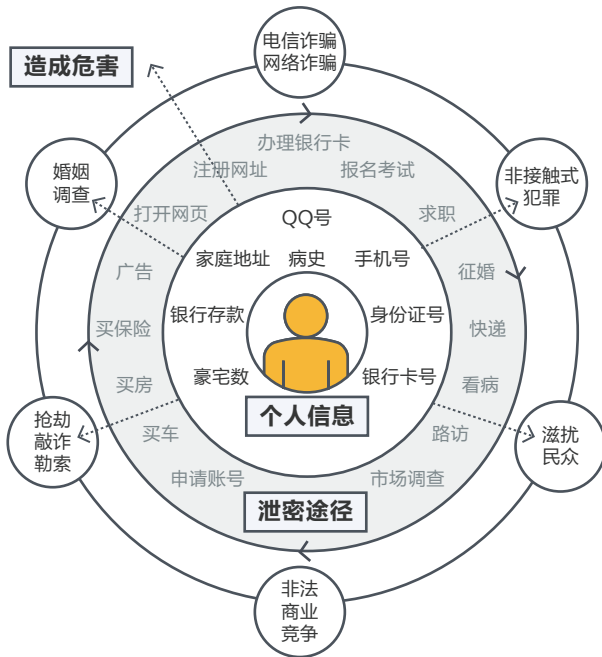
造成危害

电信诈骗
网络诈骗

非接触式
犯罪

滋扰
民众

非法
商业
竞争

抢劫
敲诈
勒索

婚姻
调查

办理银行卡
报名考试
求职
征婚
快递
看病
路访
市场调查
申请账号
买车
买房
买保险
广告
打开网页
注册网址

QQ号
家庭地址
病史
手机号
银行存款
身份证号
豪宅数
银行卡号

个人信息

泄密途径